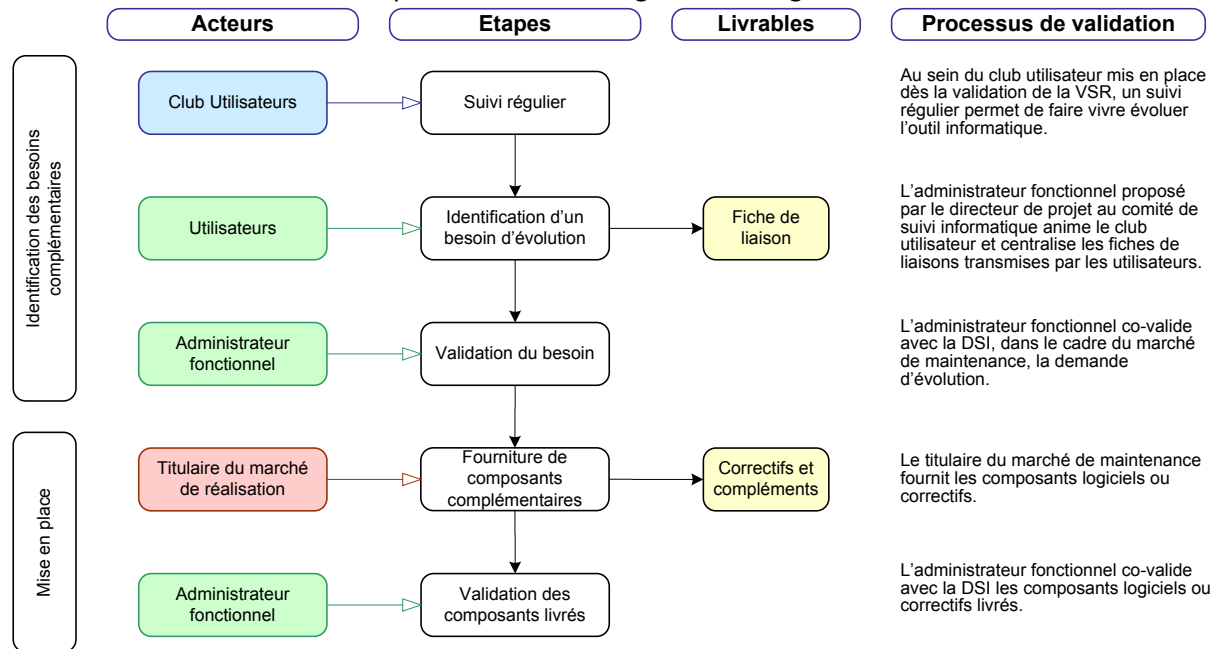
Acteurs
Etapes
Livrables
Processus de validation

Identification des besoins complémentaires

Club Utilisateurs
Suivi régulier
Au sein du club utilisateur mis en place dès la validation de la VSR, un suivi régulier permet de faire vivre évoluer l'outil informatique.

Utilisateurs
Identification d'un besoin d'évolution
Fiche de liaison
L'administrateur fonctionnel proposé par le directeur de projet au comité de suivi informatique anime le club utilisateur et centralise les fiches de liaisons transmises par les utilisateurs.

Administrateur fonctionnel
Validation du besoin
L'administrateur fonctionnel co-valide avec la DSI, dans le cadre du marché de maintenance, la demande d'évolution.

Mise en place

Titulaire du marché de réalisation
Fourniture de composants complémentaires
Correctifs et compléments
Le titulaire du marché de maintenance fournit les composants logiciels ou correctifs.

Administrateur fonctionnel
Validation des composants livrés
L'administrateur fonctionnel co-valide avec la DSI les composants logiciels ou correctifs livrés.